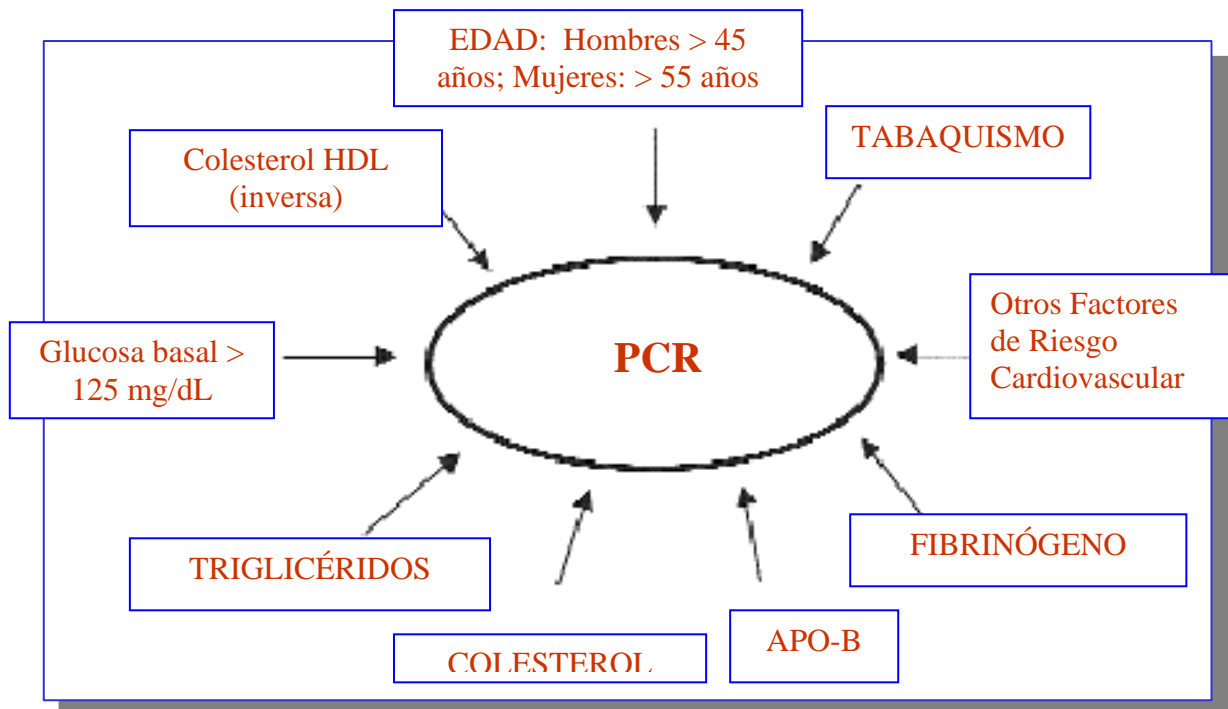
EDAD: Hombres > 45 años; Mujeres: > 55 años

Colesterol HDL (inversa)

TABAQUISMO

Glucosa basal > 125 mg/dL

PCR

Otros Factores de Riesgo Cardiovascular

TRIGLICÉRIDOS

FIBRINÓGENO

COLESTEROL

APO-B